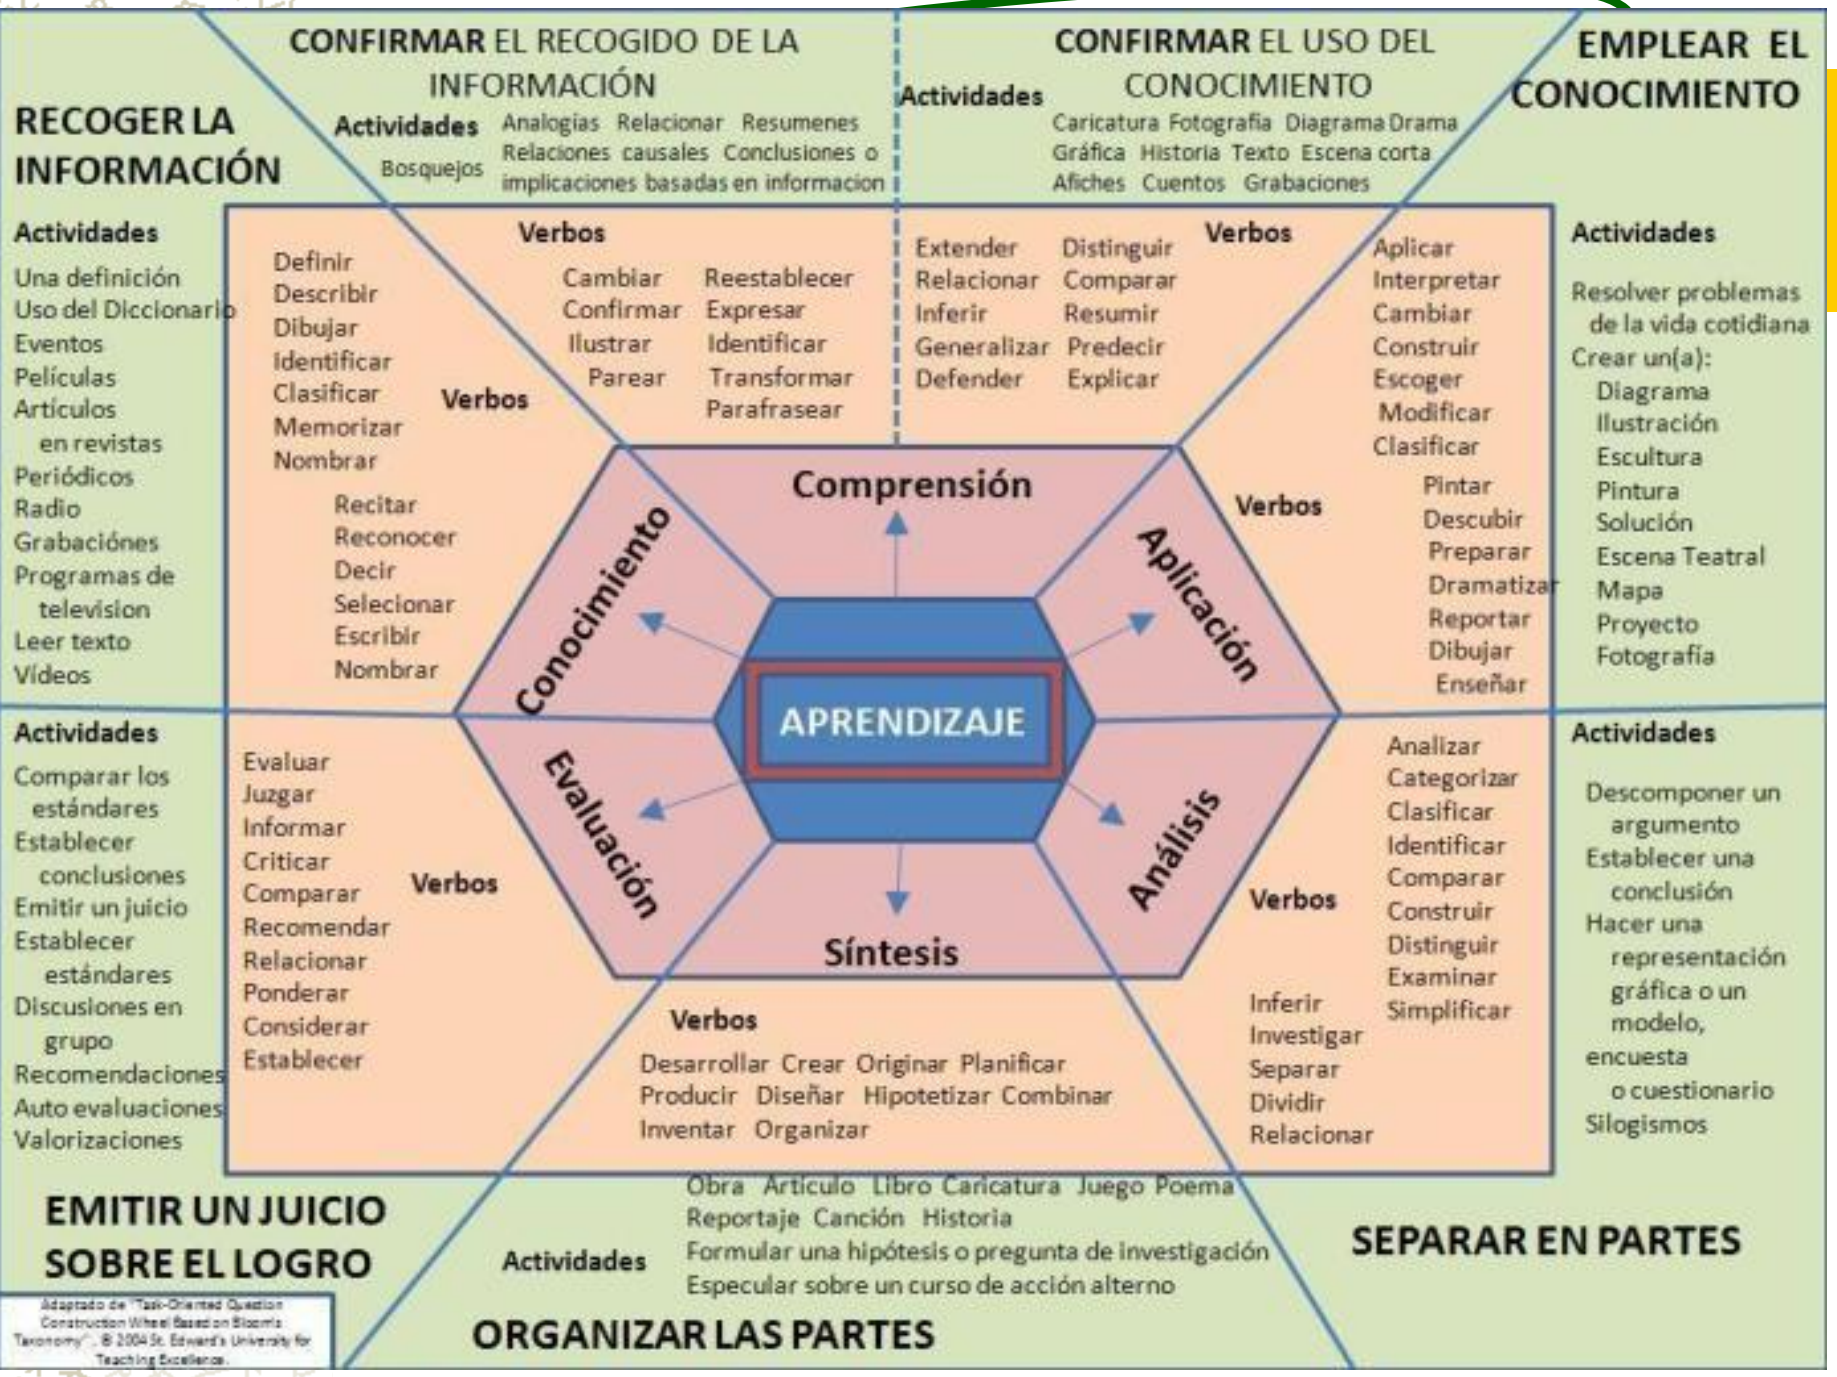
CONFIRMAR EL RECOGIDO DE LA INFORMACIÓN

Actividades Bosquejos Analogías Relacionar Resumenes Relaciones causales Conclusiones o implicaciones basadas en informacion

CONFIRMAR EL USO DEL CONOCIMIENTO

Actividades Caricatura Fotografía Diagrama Drama Gráfica Historia Texto Escena corta Afiches Cuentos Grabaciones

EMPLEAR EL CONOCIMIENTO

RECOGER LA INFORMACIÓN

Actividades
Una definición
Uso del Diccionario
Eventos
Películas
Artículos en revistas
Periódicos
Radio
Grabaciónes
Programas de television
Leer texto
Videos

Verbos
Definir
Describir
Dibujar
Identificar
Clasificar
Memorizar
Nombrar
Recitar
Reconocer
Decir
Selecionar
Escribir
Nombrar

Verbos
Cambiar
Confirmar
Ilustrar
Parear
Reestablecer
Expresar
Identificar
Transformar
Parafrasear

Extender
Relacionar
Inferir
Generalizar
Defender
Distinguir
Comparar
Resumir
Predecir
Explicar

Verbos
Aplicar
Interpretar
Cambiar
Construir
Escoger
Modificar
Clasificar

Verbos
Pintar
Descubir
Preparar
Dramatizar
Reportar
Dibujar
Enseñar

Actividades
Resolver problemas de la vida cotidiana
Crear un(a):
Diagrama
Ilustración
Escultura
Pintura
Solución
Escena Teatral
Mapa
Proyecto
Fotografía

Comprensión
Conocimiento
Aplicación
APRENDIZAJE
Evaluación
Análisis
Síntesis

Actividades
Comparar los estándares
Establecer conclusiones
Emitir un juicio
Establecer estándares
Discusiones en grupo
Recomendaciones
Auto evaluaciones
Valorizaciones

Verbos
Evaluar
Juzgar
Informar
Criticar
Comparar
Recomendar
Relacionar
Ponderar
Considerar
Establecer

Analizar
Categorizar
Clasificar
Identificar
Comparar
Construir
Distinguir
Examinar
Simplificar

Verbos
Inferir
Investigar
Separar
Dividir
Relacionar

Actividades
Descomponer un argumento
Establecer una conclusión
Hacer una representación gráfica o un modelo,
encuesta o cuestionario
Silogismos

Verbos
Desarrollar Crear Originar Planificar
Producir Diseñar Hipotetizar Combinar
Inventar Organizar

EMITIR UN JUICIO SOBRE EL LOGRO

Actividades
Obra Articulo Libro Caricatura Juego Poema
Reportaje Canción Historia
Formular una hipótesis o pregunta de investigación
Especular sobre un curso de acción alterno

SEPARAR EN PARTES

ORGANIZAR LAS PARTES

Adaptado de "Task-Oriented Question Construction Wheel Based on Bloom's Taxonomy". © 2004 St. Edward's University for Teaching Excellence.